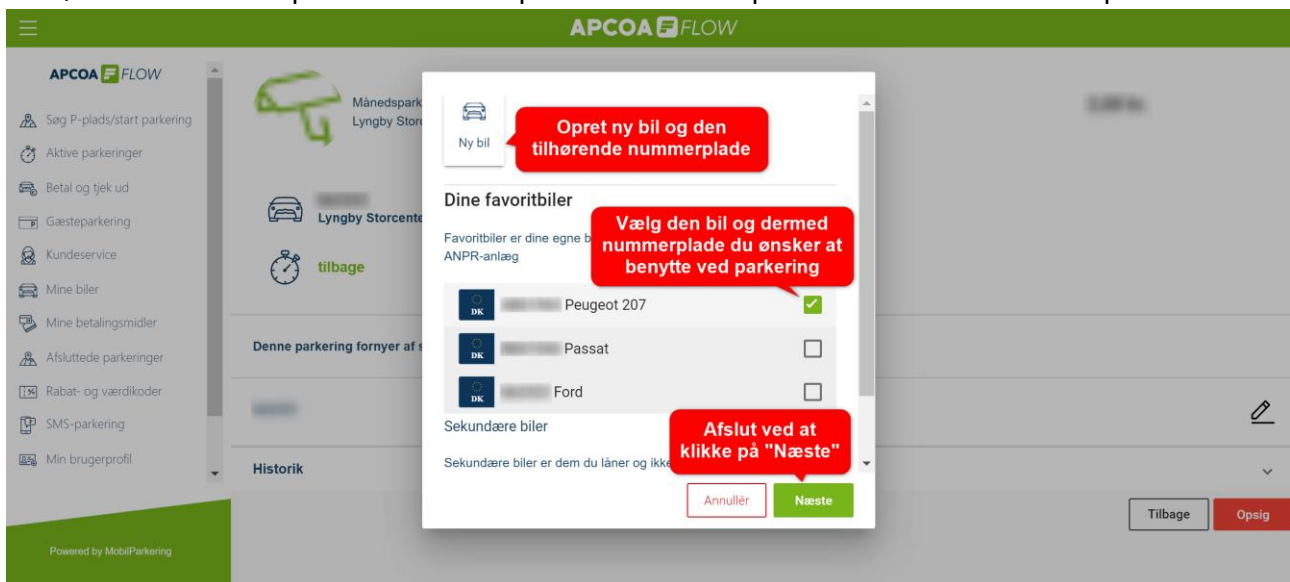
APCOA FLOW

APCOA FLOW

Søg P-plads/start parkering
Aktive parkeringer
Betal og tjek ud
Gæsteparkering
Kundeservice
Mine biler
Mine betalingsmidler
Afsluttede parkeringer
Rabat- og værdikoder
SMS-parkering
Min brugerprofil

Powered by MobilParkering

Månedspark
Lyngby Stor

Lyngby Storcente

tilbage

Denne parkering fornyer af s

Historik

Ny bil

Opret ny bil og den tilhørende nummerplade

Dine favoritbiler

Favoritbiler er dine egne b
ANPR-anlæg

Vælg den bil og dermed nummerplade du ønsker at benytte ved parkering

DK Peugeot 207
DK Passat
DK Ford

Sekundære biler

Sekundære biler er dem du låner og ikk

Afslut ved at klikke på "Næste"

Annullér
Næste

Tilbage
Opsig